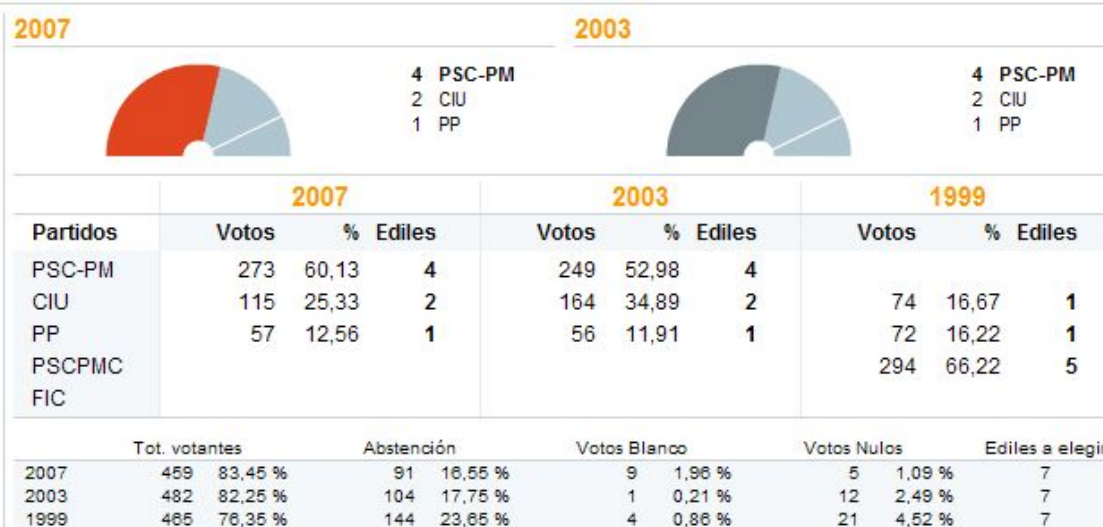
2007

4 PSC-PM
2 CIU
1 PP

2003

4 PSC-PM
2 CIU
1 PP

| | 2007 | | | 2003 | | | 1999 | | |
|---|---|---|---|---|---|---|---|---|---|
| Partidos | Votos | % | Ediles | Votos | % | Ediles | Votos | % | Ediles |
| PSC-PM | 273 | 60,13 | 4 | 249 | 52,98 | 4 | | | |
| CIU | 115 | 25,33 | 2 | 164 | 34,89 | 2 | 74 | 16,67 | 1 |
| PP | 57 | 12,56 | 1 | 56 | 11,91 | 1 | 72 | 16,22 | 1 |
| PSCPMC | | | | | | | 294 | 66,22 | 5 |
| FIC | | | | | | | | | |

| | Tot. votantes | | Abstención | | Votos Blanco | | Votos Nulos | | Ediles a elegi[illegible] |
|---|---|---|---|---|---|---|---|---|---|
| 2007 | 459 | 83,45 % | 91 | 16,55 % | 9 | 1,96 % | 5 | 1,09 % | 7 |
| 2003 | 482 | 82,25 % | 104 | 17,75 % | 1 | 0,21 % | 12 | 2,49 % | 7 |
| 1999 | 465 | 76,35 % | 144 | 23,65 % | 4 | 0,86 % | 21 | 4,52 % | 7 |